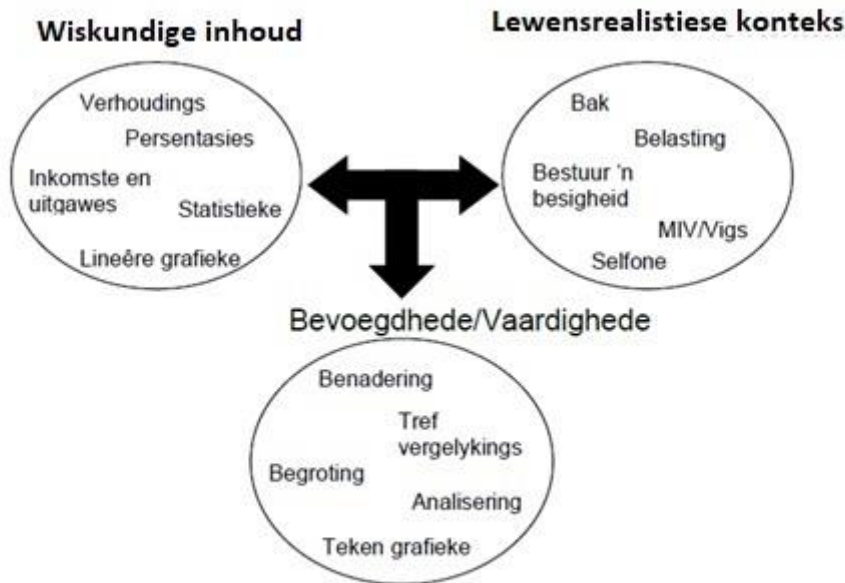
Wiskundige inhoud

Verhoudings
Persentasies
Inkomste en uitgawes
Statistieke
Lineêre grafieke

Lewensrealistiese konteks

Bak
Belasting
Bestuur 'n besigheid
MIV/Vigs
Selfone

Bevoegdhede/Vaardighede

Benadering
Tref vergelykings
Begroting
Analisering
Teken grafieke